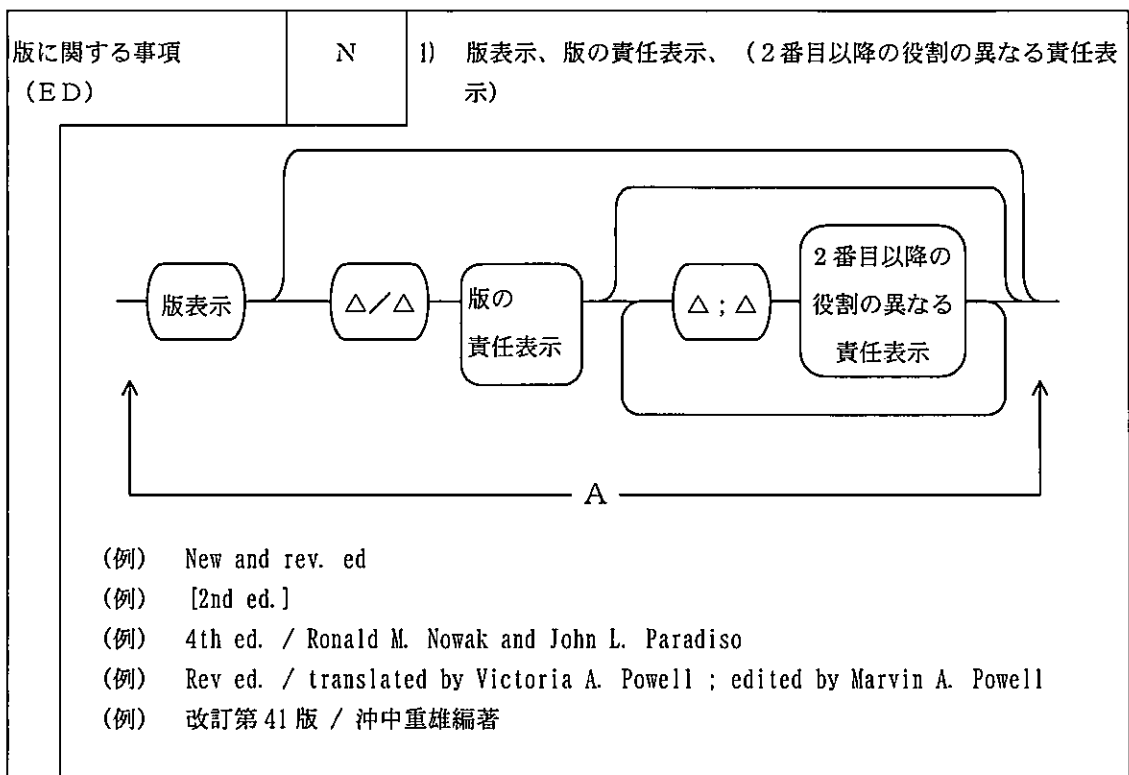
| 版に関する事項（ＥＤ） | Ｎ | 1) 版表示、版の責任表示、（２番目以降の役割の異なる責任表示） |
|---|---|---|

版表示

△／△

版の責任表示

△；△

２番目以降の役割の異なる責任表示

Ａ

(例) New and rev. ed
(例) [2nd ed.]
(例) 4th ed. / Ronald M. Nowak and John L. Paradiso
(例) Rev ed. / translated by Victoria A. Powell ; edited by Marvin A. Powell
(例) 改訂第41版 / 沖中重雄編著